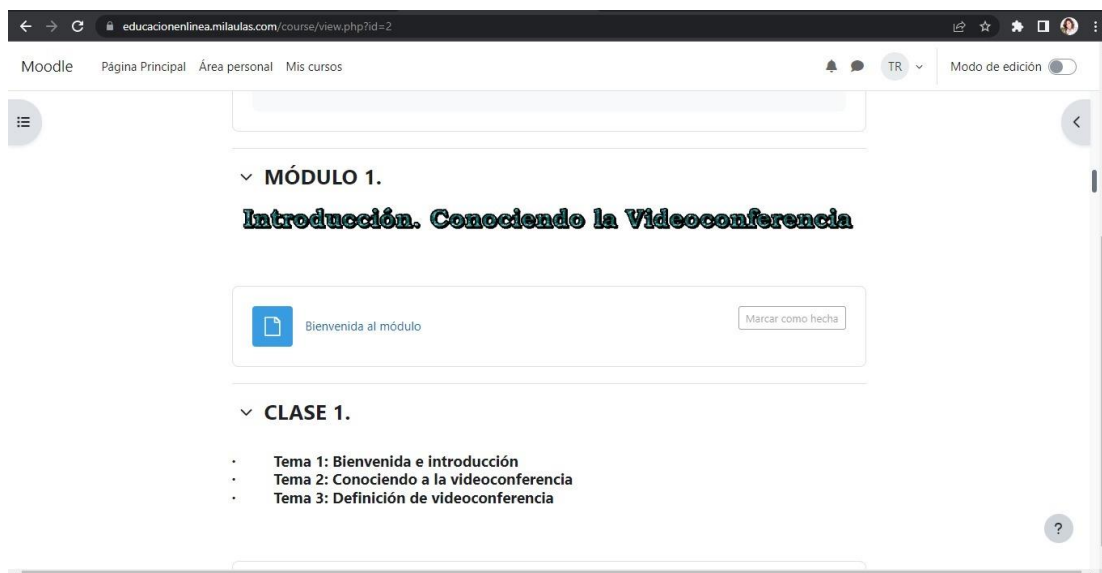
educacionenlinea.milaulas.com/course/view.php?id=2

Moodle Página Principal Área personal Mis cursos

TR

Modo de edición

MÓDULO 1.

Introducción. Conociendo la Videoconferencia

Bienvenida al módulo

Marcar como hecha

CLASE 1.

- Tema 1: Bienvenida e introducción
- Tema 2: Conociendo a la videoconferencia
- Tema 3: Definición de videoconferencia

?